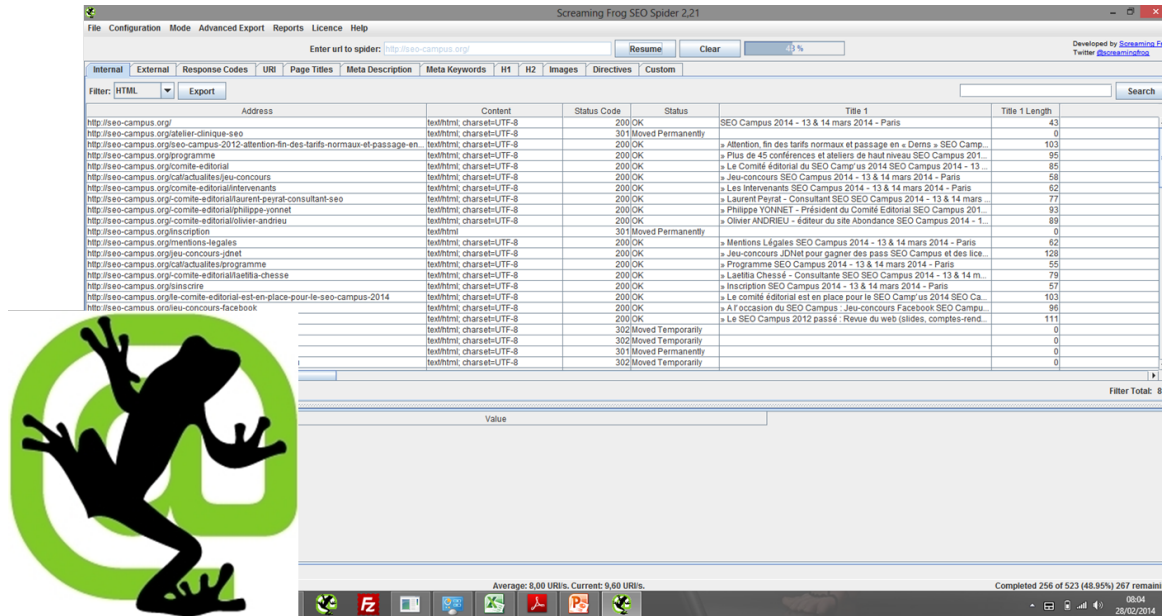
Screaming Frog SEO Spider 2.21

File Configuration Mode Advanced Export Reports Licence Help

Enter url to spider: http://seo-campus.org/ Resume Clear 48 %

Developed by Screaming Fr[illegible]
Twitter @screamingfrog

Internal External Response Codes URI Page Titles Meta Description Meta Keywords H1 H2 Images Directives Custom

Filter: HTML Export Search

| Address | Content | Status Code | Status | Title 1 | Title 1 Length |
|---|---|---|---|---|---|
| http://seo-campus.org/ | text/html; charset=UTF-8 | 200 | OK | SEO Campus 2014 - 13 & 14 mars 2014 - Paris | 43 |
| http://seo-campus.org/atelier-clinique-seo | text/html; charset=UTF-8 | 301 | Moved Permanently | | 0 |
| http://seo-campus.org/seo-campus-2012-attention-fin-des-tarifs-normaux-et-passage-en... | text/html; charset=UTF-8 | 200 | OK | » Attention, fin des tarifs normaux et passage en « Derns » SEO Camp... | 103 |
| http://seo-campus.org/programme | text/html; charset=UTF-8 | 200 | OK | » Plus de 45 conférences et ateliers de haut niveau SEO Campus 201... | 95 |
| http://seo-campus.org/comite-editorial | text/html; charset=UTF-8 | 200 | OK | » Le Comité éditorial du SEO Camp'us 2014 SEO Campus 2014 - 13 ... | 85 |
| http://seo-campus.org/cat/actualites/jeu-concours | text/html; charset=UTF-8 | 200 | OK | » Jeu-concours SEO Campus 2014 - 13 & 14 mars 2014 - Paris | 58 |
| http://seo-campus.org/comite-editorial/intervenants | text/html; charset=UTF-8 | 200 | OK | » Les Intervenants SEO Campus 2014 - 13 & 14 mars 2014 - Paris | 62 |
| http://seo-campus.org/-comite-editorial/laurent-peyrat-consultant-seo | text/html; charset=UTF-8 | 200 | OK | » Laurent Peyrat - Consultant SEO SEO Campus 2014 - 13 & 14 mars ... | 77 |
| http://seo-campus.org/-comite-editorial/philippe-yonnet | text/html; charset=UTF-8 | 200 | OK | » Philippe YONNET - Président du Comité Editorial SEO Campus 201... | 93 |
| http://seo-campus.org/-comite-editorial/olivier-andrieu | text/html; charset=UTF-8 | 200 | OK | » Olivier ANDRIEU - éditeur du site Abondance SEO Campus 2014 - 1... | 89 |
| http://seo-campus.org/inscription | text/html | 301 | Moved Permanently | | 0 |
| http://seo-campus.org/mentions-legales | text/html; charset=UTF-8 | 200 | OK | » Mentions Légales SEO Campus 2014 - 13 & 14 mars 2014 - Paris | 62 |
| http://seo-campus.org/jeu-concours-jdnet | text/html; charset=UTF-8 | 200 | OK | » Jeu-concours JDNet pour gagner des pass SEO Campus et des lice... | 128 |
| http://seo-campus.org/cat/actualites/programme | text/html; charset=UTF-8 | 200 | OK | » Programme SEO Campus 2014 - 13 & 14 mars 2014 - Paris | 55 |
| http://seo-campus.org/-comite-editorial/laetitia-chesse | text/html; charset=UTF-8 | 200 | OK | » Laetitia Chessé - Consultante SEO SEO Campus 2014 - 13 & 14 m... | 79 |
| http://seo-campus.org/sinscrire | text/html; charset=UTF-8 | 200 | OK | » Inscription SEO Campus 2014 - 13 & 14 mars 2014 - Paris | 57 |
| http://seo-campus.org/le-comite-editorial-est-en-place-pour-le-seo-campus-2014 | text/html; charset=UTF-8 | 200 | OK | » Le comité éditorial est en place pour le SEO Camp'us 2014 SEO Ca... | 103 |
| http://seo-campus.org/jeu-concours-facebook | text/html; charset=UTF-8 | 200 | OK | » A l'occasion du SEO Campus : Jeu-concours Facebook SEO Campus... | 96 |
| | text/html; charset=UTF-8 | 200 | OK | » Le SEO Campus 2012 passé : Revue du web (slides, comptes-rend... | 111 |
| | text/html; charset=UTF-8 | 302 | Moved Temporarily | | 0 |
| | text/html; charset=UTF-8 | 302 | Moved Temporarily | | 0 |
| | text/html; charset=UTF-8 | 301 | Moved Permanently | | 0 |
| | text/html; charset=UTF-8 | 302 | Moved Temporarily | | 0 |

Filter Total: 8

Value

Average: 8,00 URI/s. Current: 9,60 URI/s.

Completed 256 of 523 (48.95%) 267 remaini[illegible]

08:04
28/02/2014